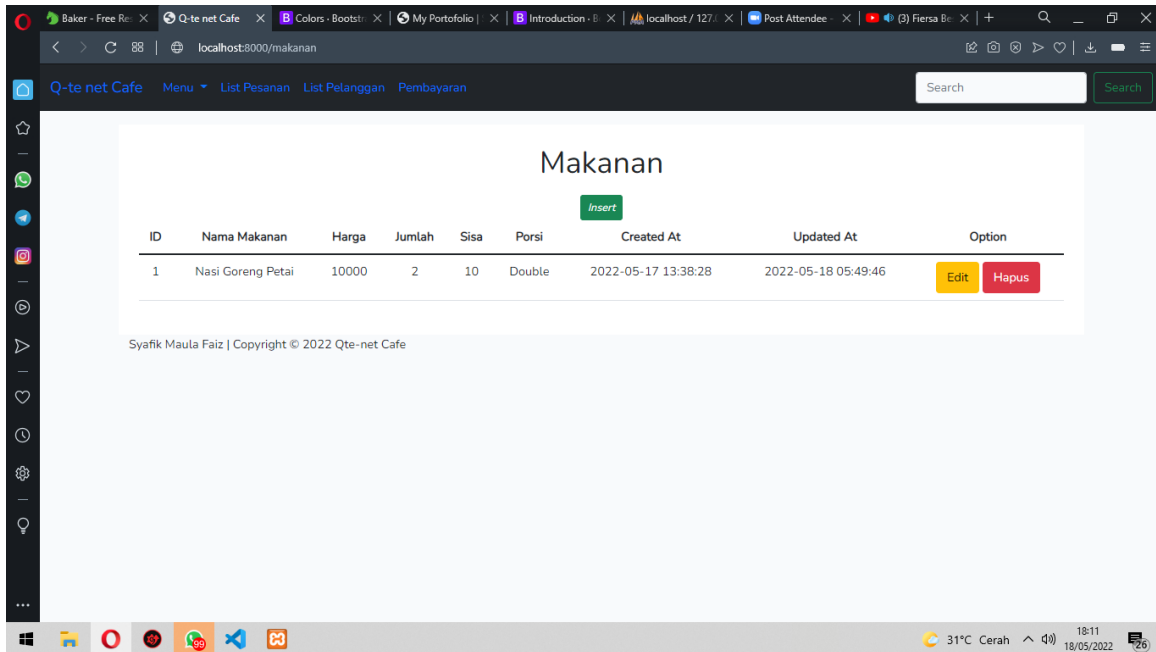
Baker - Free Res ✕ | Q-te net Cafe ✕ | B Colors · Bootstr ✕ | My Portofolio | ✕ | B Introduction · B ✕ | localhost / 127.0 ✕ | Post Attendee ✕ | (3) Fiersa Be ✕ | +

localhost:8000/makanan

Q-te net Cafe Menu List Pesanan List Pelanggan Pembayaran Search Search

Makanan

Insert

| ID | Nama Makanan | Harga | Jumlah | Sisa | Porsi | Created At | Updated At | Option |
|---|---|---|---|---|---|---|---|---|
| 1 | Nasi Goreng Petai | 10000 | 2 | 10 | Double | 2022-05-17 13:38:28 | 2022-05-18 05:49:46 | Edit Hapus |

Syafik Maula Faiz | Copyright © 2022 Qte-net Cafe

99

31°C Cerah 18:11 18/05/2022 26